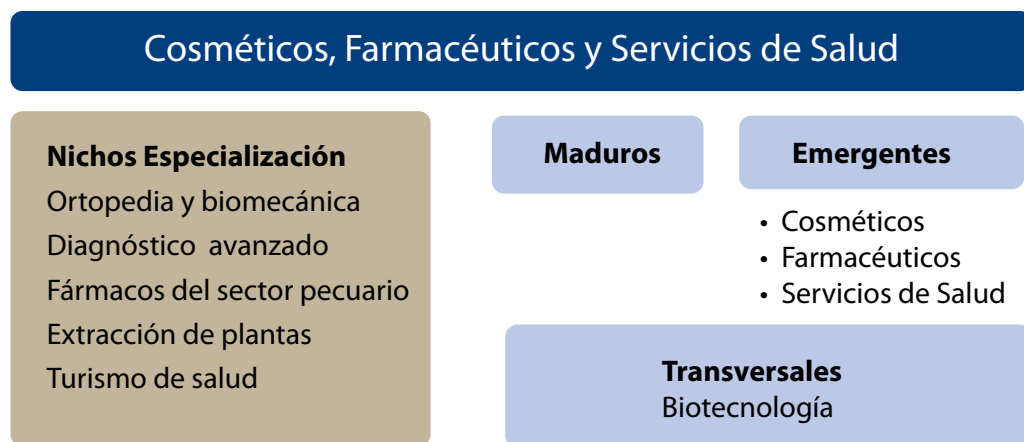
Cosméticos, Farmacéuticos y Servicios de Salud

Nichos Especialización
Ortopedia y biomecánica
Diagnóstico avanzado
Fármacos del sector pecuario
Extracción de plantas
Turismo de salud

Maduros

Emergentes

• Cosméticos
• Farmacéuticos
• Servicios de Salud

Transversales
Biotecnología